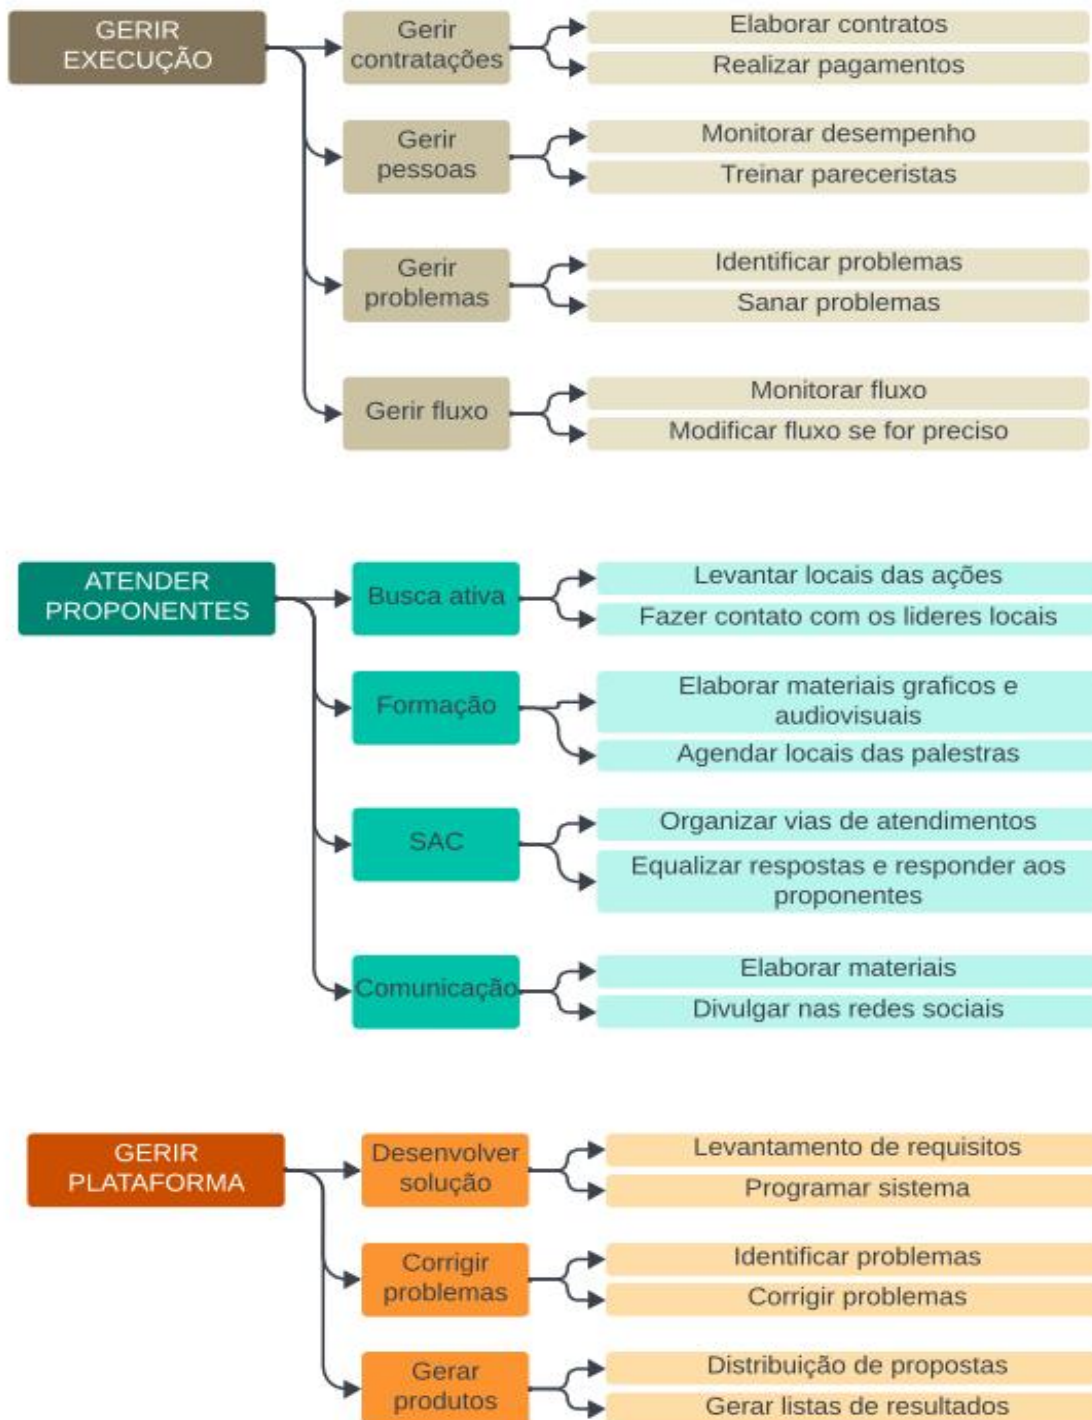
GERIR EXECUÇÃO

Gerir contratações
Elaborar contratos
Realizar pagamentos

Gerir pessoas
Monitorar desempenho
Treinar pareceristas

Gerir problemas
Identificar problemas
Sanar problemas

Gerir fluxo
Monitorar fluxo
Modificar fluxo se for preciso

ATENDER PROPONENTES

Busca ativa
Levantar locais das ações
Fazer contato com os lideres locais

Formação
Elaborar materiais graficos e audiovisuais
Agendar locais das palestras

SAC
Organizar vias de atendimentos
Equalizar respostas e responder aos proponentes

Comunicação
Elaborar materiais
Divulgar nas redes sociais

GERIR PLATAFORMA

Desenvolver solução
Levantamento de requisitos
Programar sistema

Corrigir problemas
Identificar problemas
Corrigir problemas

Gerar produtos
Distribuição de propostas
Gerar listas de resultados